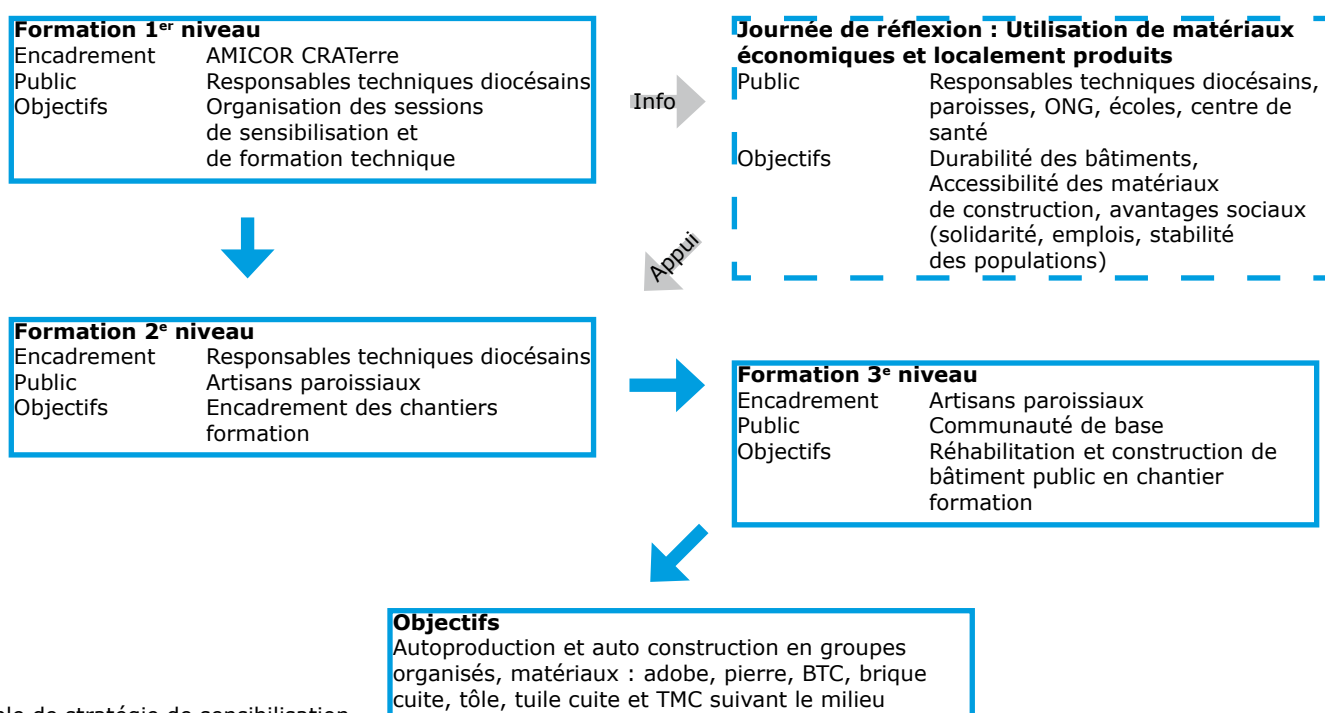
**Formation 1$^{er}$ niveau**
Encadrement AMICOR CRATerre
Public Responsables techniques diocésains
Objectifs Organisation des sessions de sensibilisation et de formation technique

Info

**Journée de réflexion : Utilisation de matériaux économiques et localement produits**
Public Responsables techniques diocésains, paroisses, ONG, écoles, centre de santé
Objectifs Durabilité des bâtiments, Accessibilité des matériaux de construction, avantages sociaux (solidarité, emplois, stabilité des populations)

Appui

**Formation 2$^{e}$ niveau**
Encadrement Responsables techniques diocésains
Public Artisans paroissiaux
Objectifs Encadrement des chantiers formation

**Formation 3$^{e}$ niveau**
Encadrement Artisans paroissiaux
Public Communauté de base
Objectifs Réhabilitation et construction de bâtiment public en chantier formation

**Objectifs**
Autoproduction et auto construction en groupes organisés, matériaux : adobe, pierre, BTC, brique cuite, tôle, tuile cuite et TMC suivant le milieu

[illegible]le de stratégie de sensibilisation